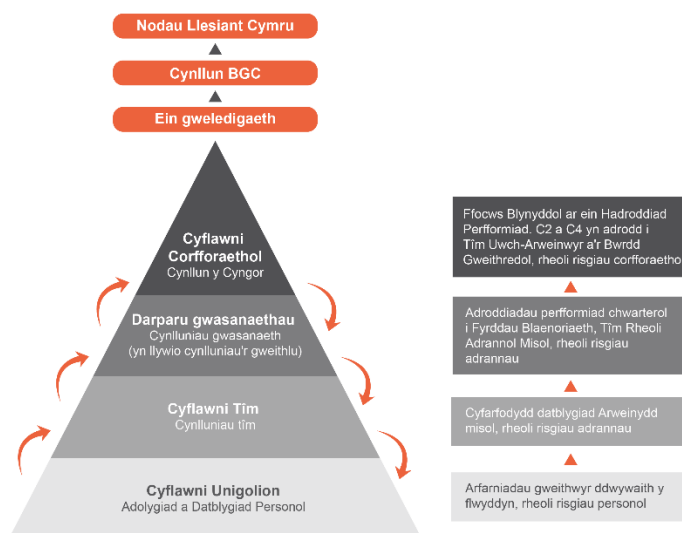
Nodau Llesiant Cymru

Cynllun BGC

Ein gweledigaeth

Cyflawni Corfforaethol
Cynllun y Cyngor

Darparu gwasanaethau
Cynlluniau gwasanaeth
(yn llywio cynlluniau'r gweithlu)

Cyflawni Tîm
Cynlluniau tîm

Cyflawni Unigolion
Adolygiad a Datblygiad Personol

Ffocws Blynyddol ar ein Hadroddiad Perfformiad. C2 a C4 yn adrodd i Tîm Uwch-Arweinwyr a'r Bwrdd Gweithredol, rheoli risgiau corfforaethol

Adroddiadau perfformiad chwarterol i Fyrddau Blaenoriaeth, Tîm Rheoli Adrannol Misol, rheoli risgiau adrannau

Cyfarfodydd datblygiad Arweinydd misol, rheoli risgiau adrannau

Arfarniadau gweithwyr ddwywaith y flwyddyn, rheoli risgiau personol